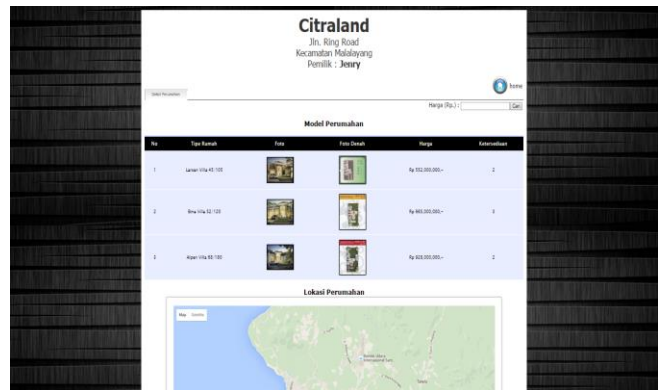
Citraland
Jln. Ring Road
Kecamatan Malalayang
Pemilik : Jenry

Home

Data Perumahan

Harga (Rp.) : Cari

Model Perumahan

| No | Tipe Rumah | Foto | Foto Denah | Harga | Keterangan |
|---|---|---|---|---|---|
| 1 | Larsen Villa 45/105 | | | Rp 552.000.000,- | 2 |
| 2 | Bma Villa 52/120 | | | Rp 800.000.000,- | 3 |
| 3 | Alpen Villa 80/150 | | | Rp 808.000.000,- | 2 |

Lokasi Perumahan

Map Satellite